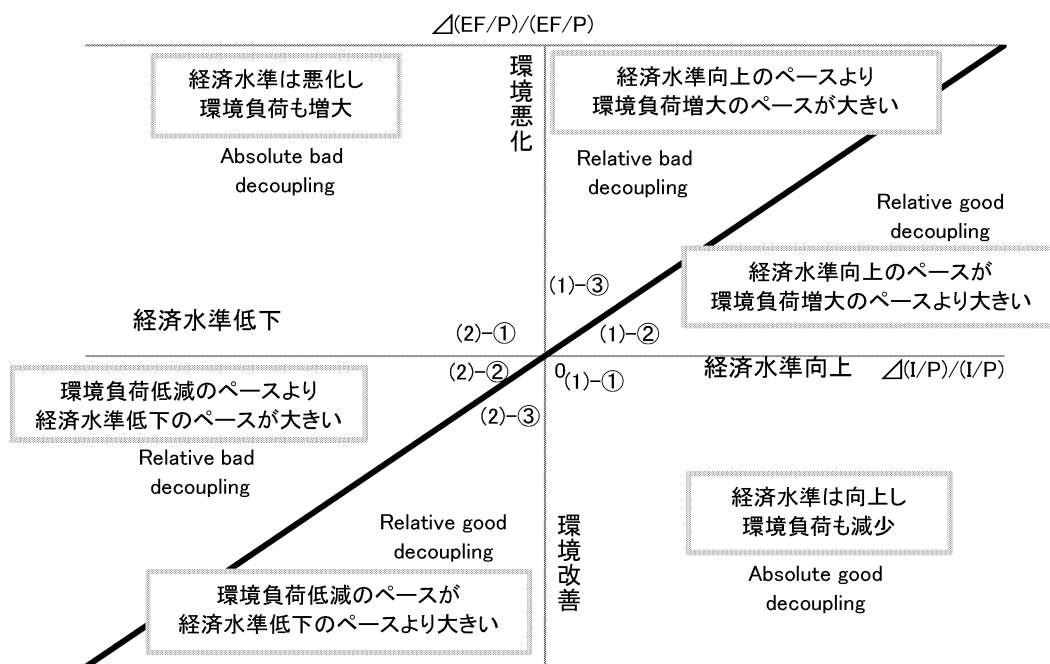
⊿(EF/P)/(EF/P)

経済水準は悪化し
環境負荷も増大

Absolute bad decoupling

環境悪化

経済水準向上のペースより
環境負荷増大のペースが大きい

Relative bad decoupling

Relative good decoupling

経済水準向上のペースが
環境負荷増大のペースより大きい

(1)-③

経済水準低下

(2)-①

(1)-②

(2)-②

0

(1)-①

経済水準向上

⊿(I/P)/(I/P)

環境負荷低減のペースより
経済水準低下のペースが大きい

(2)-③

Relative bad decoupling

Relative good decoupling

環境改善

経済水準は向上し
環境負荷も減少

Absolute good decoupling

環境負荷低減のペースが
経済水準低下のペースより大きい